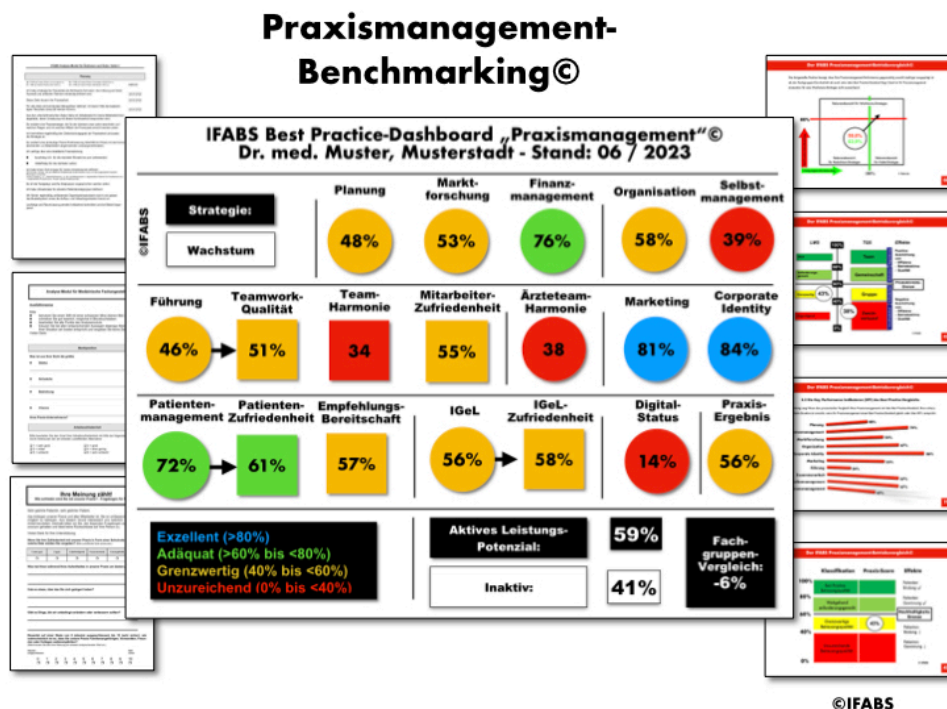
Praxismanagement-Benchmarking©

IFABS Best Practice-Dashboard „Praxismanagement"©
Dr. med. Muster, Musterstadt - Stand: 06 / 2023

©IFABS

Strategie:

Wachstum

Planung 48%
Marktforschung 53%
Finanzmanagement 76%
Organisation 58%
Selbstmanagement 39%

Führung 46%
Teamwork-Qualität 51%
Team-Harmonie 34
Mitarbeiter-Zufriedenheit 55%
Ärzteteam-Harmonie 38
Marketing 81%
Corporate Identity 84%

Patientenmanagement 72%
Patienten-Zufriedenheit 61%
Empfehlungs-Bereitschaft 57%
IGeL 56%
IGeL-Zufriedenheit 58%
Digital-Status 14%
Praxis-Ergebnis 56%

Exzellent (>80%)
Adäquat (>60% bis <80%)
Grenzwertig (40% bis <60%)
Unzureichend (0% bis <40%)

Aktives Leistungs-Potenzial: 59%

Inaktiv: 41%

Fachgruppen-Vergleich: -6%

©IFABS